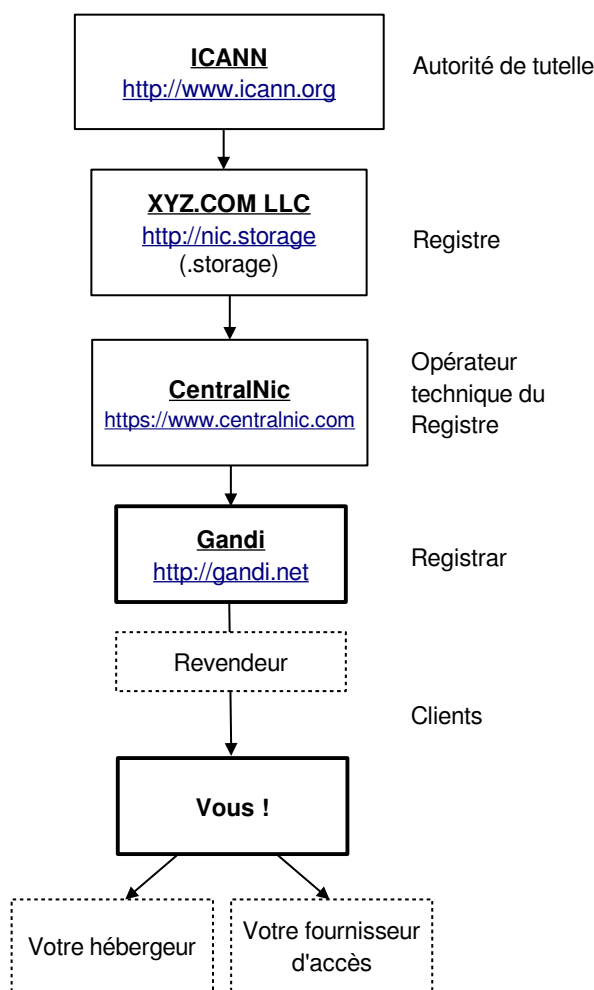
ICANN
http://www.icann.org

Autorité de tutelle

XYZ.COM LLC
http://nic.storage
(.storage)

Registre

CentralNic
https://www.centralnic.com

Opérateur technique du Registre

Gandi
http://gandi.net

Registrar

Revendeur

Clients

Vous !

Votre hébergeur

Votre fournisseur d'accès